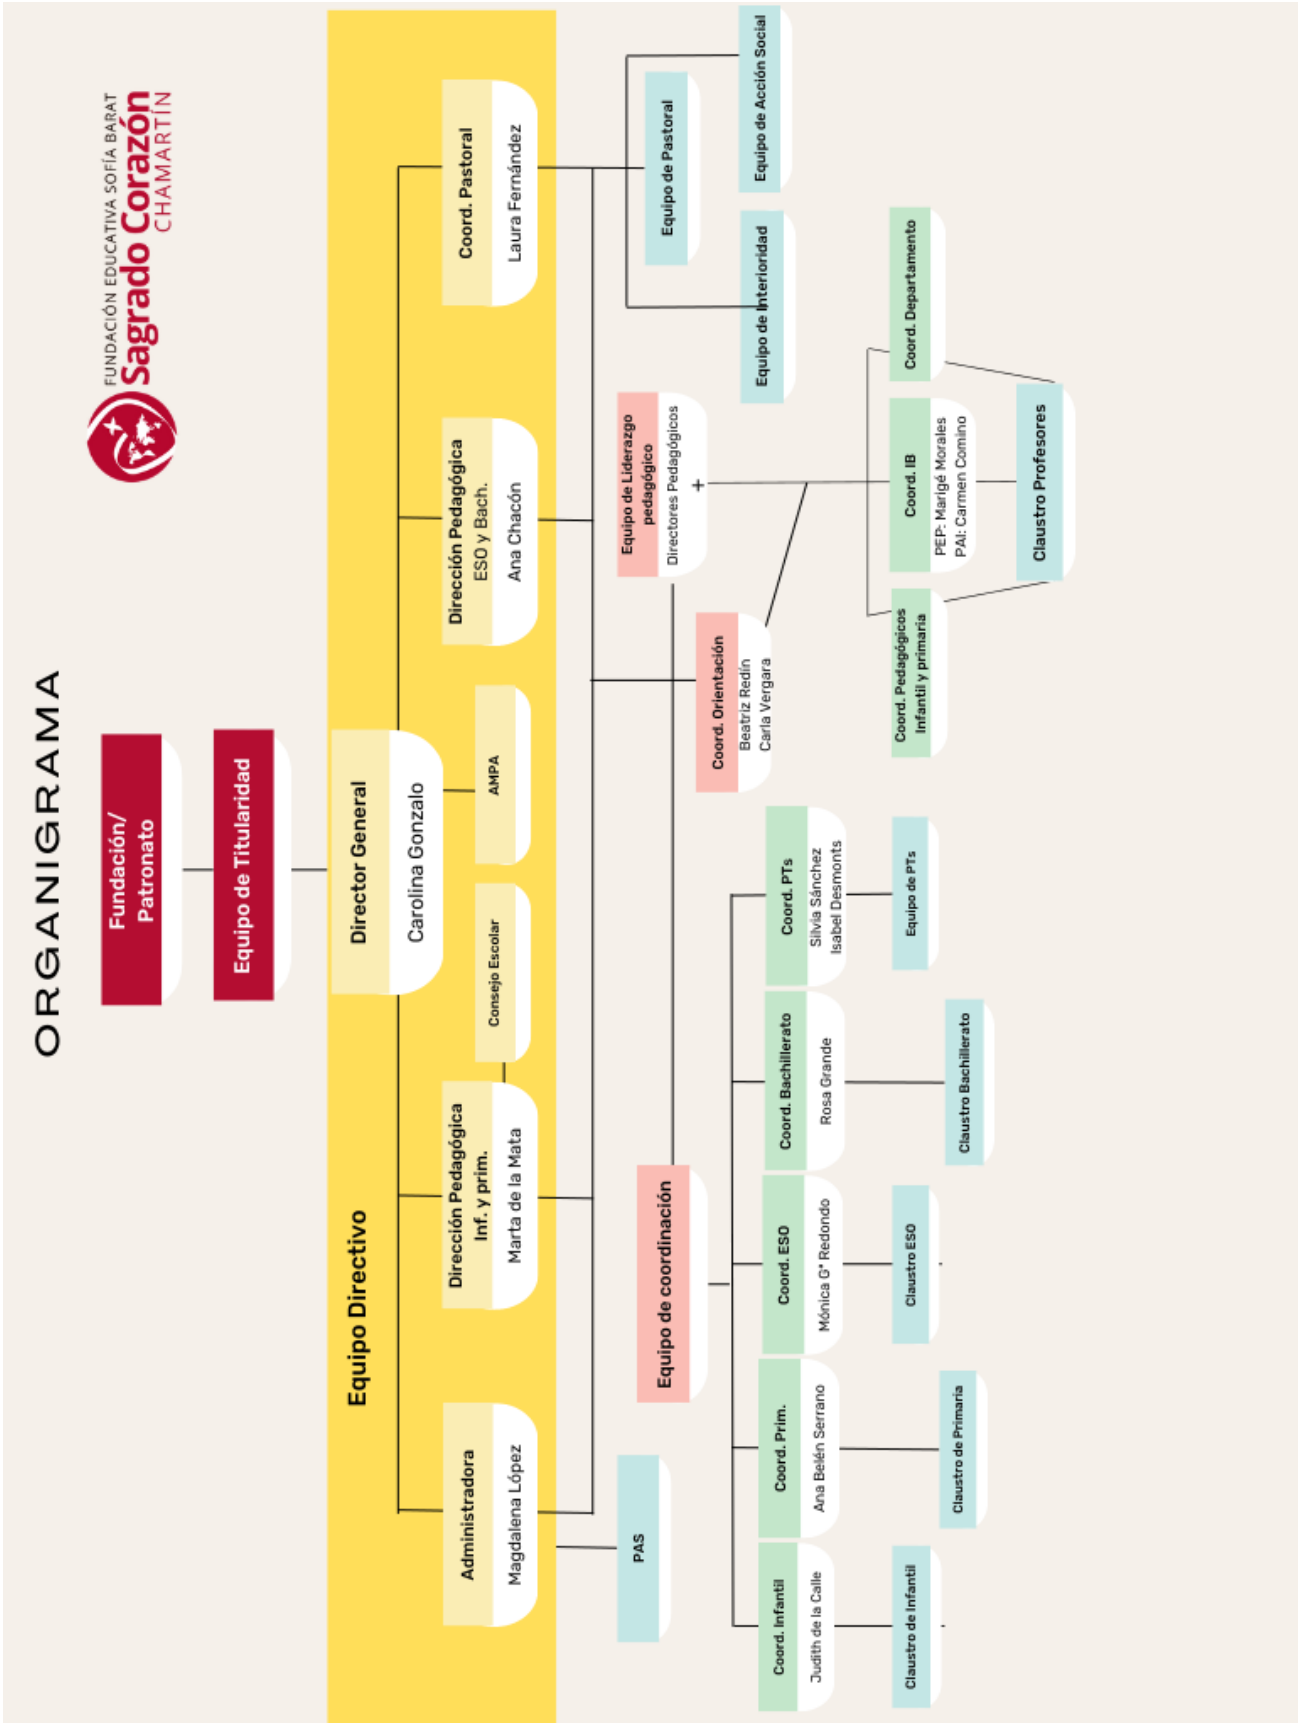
ORGANIGRAMA

FUNDACIÓN EDUCATIVA SOFÍA BARAT
Sagrado Corazón
CHAMARTÍN

Fundación/ Patronato

Equipo de Titularidad

Equipo Directivo

Director General
Carolina Gonzalo

AMPA

Consejo Escolar

Coord. Pastoral
Laura Fernández

Dirección Pedagógica ESO y Bach.
Ana Chacón

Dirección Pedagógica Inf. y prim.
Marta de la Mata

Administradora
Magdalena López

Equipo de Pastoral

Equipo de Acción Social

Equipo de Interioridad

Equipo de Liderazgo pedagógico
Directores Pedagógicos
+

Coord. Orientación
Beatriz Redín
Carla Vergara

Coord. Departamento

Coord. IB
PEP: Marigé Morales
PAI: Carmen Comino

Coord. Pedagógicos Infantil y primaria

Claustro Profesores

Equipo de coordinación

PAS

Coord. PTs
Silvia Sánchez
Isabel Desmonts

Equipo de PTs

Coord. Bachillerato
Rosa Grande

Claustro Bachillerato

Coord. ESO
Mónica Gª Redondo

Claustro ESO

Coord. Prim.
Ana Belén Serrano

Claustro de Primaria

Coord. Infantil
Judith de la Calle

Claustro de Infantil